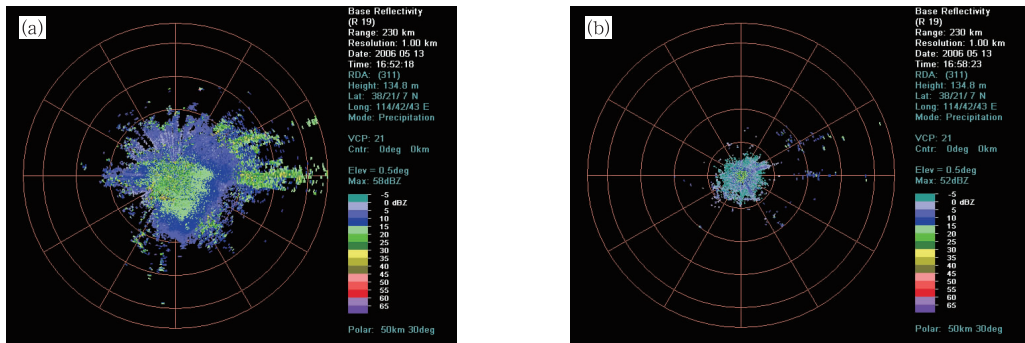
(a)

Base Reflectivity
(R 19)
Range: 230 km
Resolution: 1.00 km
Date: 2006 05 13
Time: 16:52:18
RDA: (311)
Height: 134.8 m
Lat: 38/21/7 N
Long: 114/42/43 E
Mode: Precipitation

VCP: 21
Cntr: 0deg 0km

Elev = 0.5deg
Max: 58dBZ

-5
0 dBZ
5
10
15
20
25
30
35
40
45
50
55
60
65

Polar: 50km 30deg

(b)

Base Reflectivity
(R 19)
Range: 230 km
Resolution: 1.00 km
Date: 2006 05 13
Time: 16:58:23
RDA: (311)
Height: 134.8 m
Lat: 38/21/7 N
Long: 114/42/43 E
Mode: Precipitation

VCP: 21
Cntr: 0deg 0km

Elev = 0.5deg
Max: 52dBZ

-5
0 dBZ
5
10
15
20
25
30
35
40
45
50
55
60
65

Polar: 50km 30deg